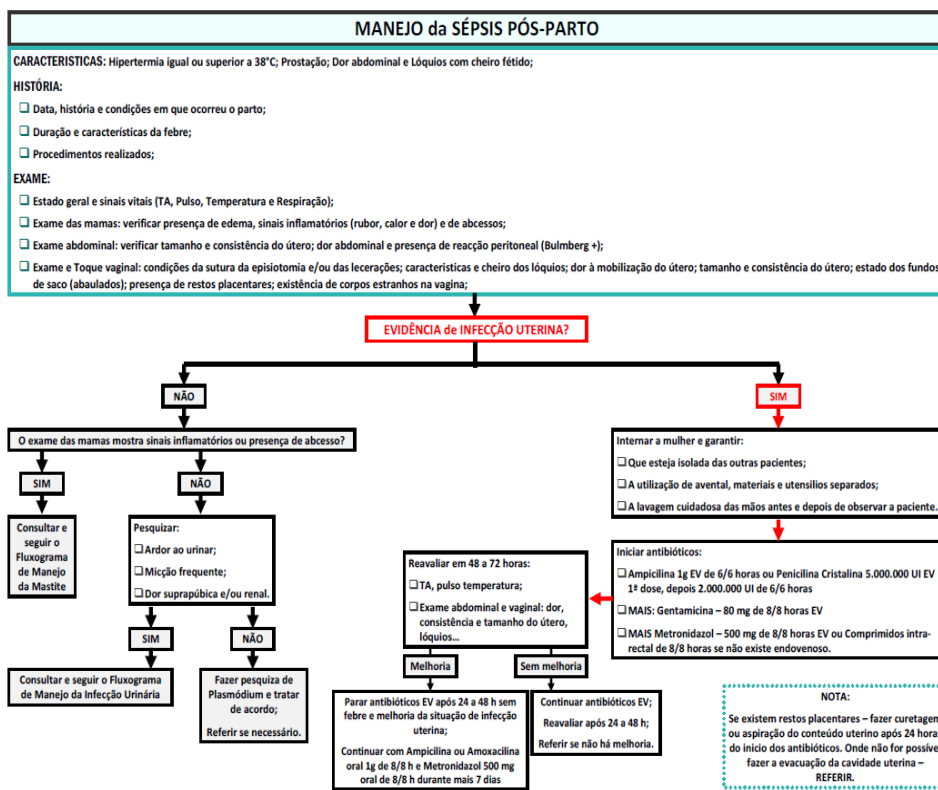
MANEJO da SÉPSIS PÓS-PARTO

CARACTERISTICAS: Hipertermia igual ou superior a 38°C; Prostação; Dor abdominal e Lóquios com cheiro fétido;

HISTÓRIA:
❑ Data, história e condições em que ocorreu o parto;
❑ Duração e características da febre;
❑ Procedimentos realizados;

EXAME:
❑ Estado geral e sinais vitais (TA, Pulso, Temperatura e Respiração);
❑ Exame das mamas: verificar presença de edema, sinais inflamatórios (rubor, calor e dor) e de abcessos;
❑ Exame abdominal: verificar tamanho e consistência do útero; dor abdominal e presença de reacção peritoneal (Bulmberg +);
❑ Exame e Toque vaginal: condições da sutura da episiotomia e/ou das leceraçoes; caracteristicas e cheiro dos lóquios; dor à mobilização do útero; tamanho e consistência do útero; estado dos fundos de saco (abaulados); presença de restos placentares; existência de corpos estranhos na vagina;

EVIDÊNCIA de INFECÇÃO UTERINA?

NÃO

O exame das mamas mostra sinais inflamatórios ou presença de abcesso?

SIM

Consultar e seguir o Fluxograma de Manejo da Mastite

NÃO

Pesquizar:
❑ Ardor ao urinar;
❑ Micção frequente;
❑ Dor suprapúbica e/ou renal.

SIM

Consultar e seguir o Fluxograma de Manejo da Infecção Urinária

NÃO

Fazer pesquiza de Plasmódium e tratar de acordo;
Referir se necessário.

SIM

Internar a mulher e garantir:
❑ Que esteja isolada das outras pacientes;
❑ A utilização de avental, materiais e utensilios separados;
❑ A lavagem cuidadosa das mãos antes e depois de observar a paciente.

Iniciar antibióticos:
❑ Ampicilina 1g EV de 6/6 horas ou Penicilina Cristalina 5.000.000 UI EV 1ª dose, depois 2.000.000 UI de 6/6 horas
❑ MAIS: Gentamicina – 80 mg de 8/8 horas EV
❑ MAIS Metronidazol – 500 mg de 8/8 horas EV ou Comprimidos intra-rectal de 8/8 horas se não existe endovenoso.

Reavaliar em 48 a 72 horas:
❑ TA, pulso temperatura;
❑ Exame abdominal e vaginal: dor, consistência e tamanho do útero, lóquios…

Melhoria

Parar antibióticos EV após 24 a 48 h sem febre e melhoria da situação de infecção uterina;
Continuar com Ampicilina ou Amoxacilina oral 1g de 8/8 h e Metronidazol 500 mg oral de 8/8 h durante mais 7 dias

Sem melhoria

Continuar antibióticos EV;
Reavaliar após 24 a 48 h;
Referir se não há melhoria.

NOTA:
Se existem restos placentares – fazer curetagen ou aspiração do conteúdo uterino após 24 hora do inicio dos antibióticos. Onde não for possive fazer a evacuação da cavidade uterina – REFERIR.